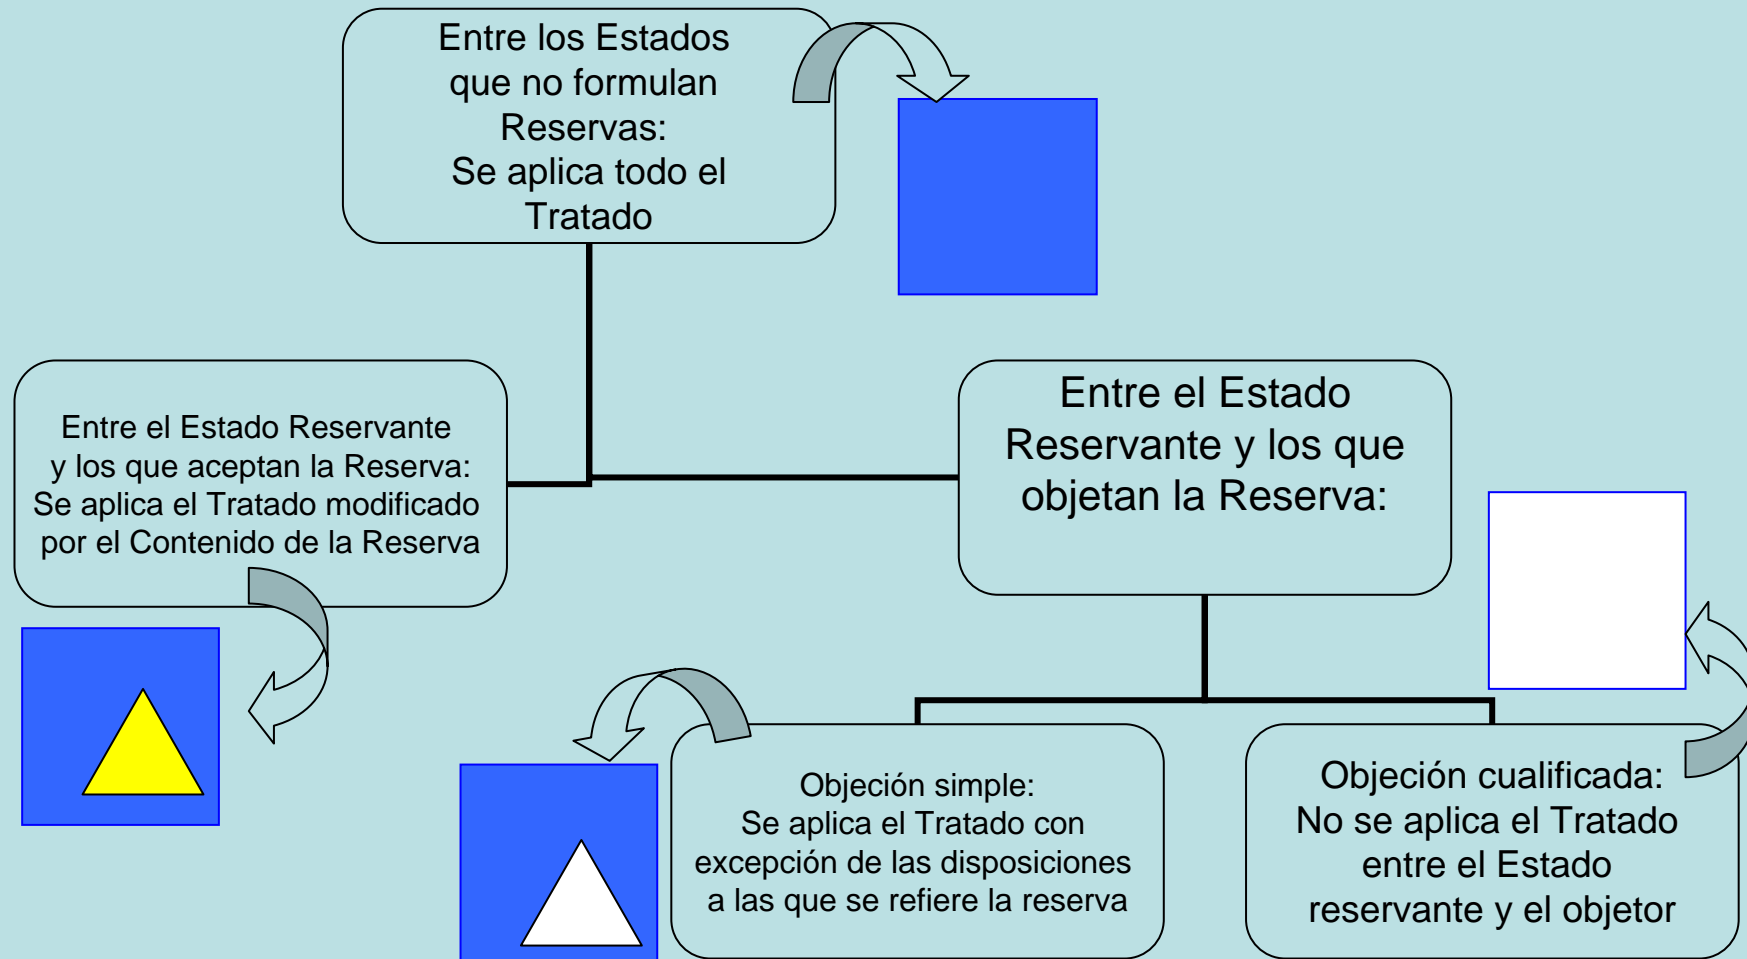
Entre los Estados que no formulan Reservas:
Se aplica todo el Tratado

Entre el Estado Reservante y los que aceptan la Reserva:
Se aplica el Tratado modificado por el Contenido de la Reserva

Entre el Estado Reservante y los que objetan la Reserva:

Objeción simple:
Se aplica el Tratado con excepción de las disposiciones a las que se refiere la reserva

Objeción cualificada:
No se aplica el Tratado entre el Estado reservante y el objetor